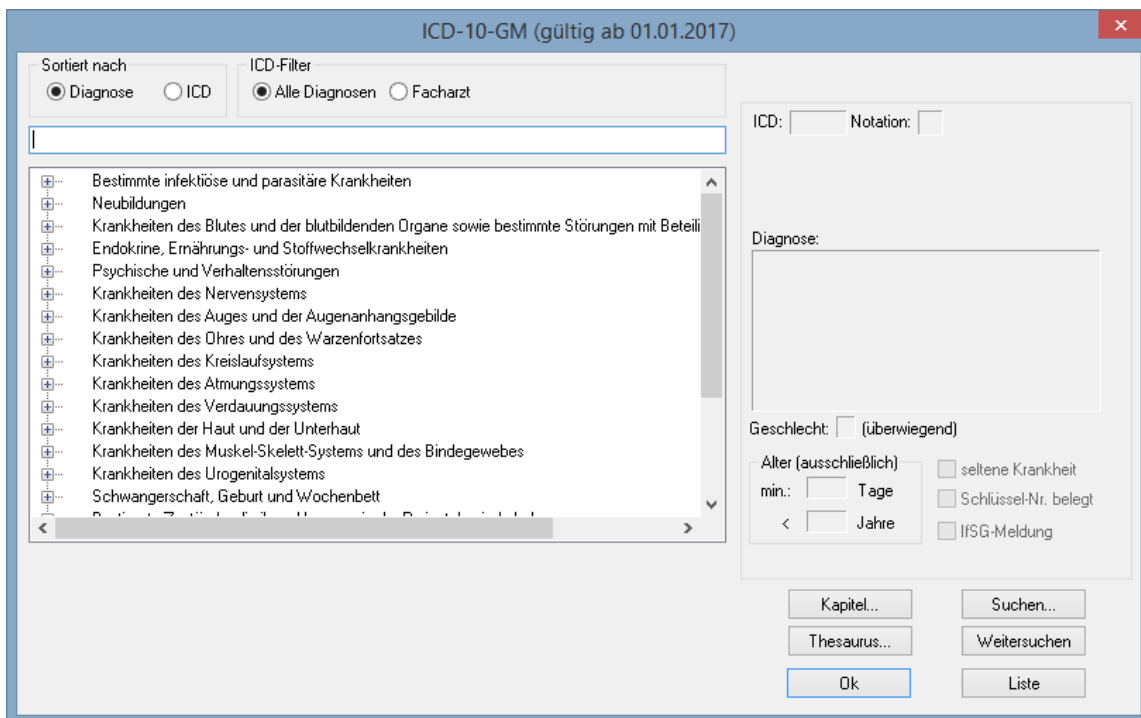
ICD-10-GM (gültig ab 01.01.2017)

Sortiert nach
Diagnose ICD

ICD-Filter
Alle Diagnosen Facharzt

Bestimmte infektiöse und parasitäre Krankheiten
Neubildungen
Krankheiten des Blutes und der blutbildenden Organe sowie bestimmte Störungen mit Beteili
Endokrine, Ernährungs- und Stoffwechselkrankheiten
Psychische und Verhaltensstörungen
Krankheiten des Nervensystems
Krankheiten des Auges und der Augenanhangsgebilde
Krankheiten des Ohres und des Warzenfortsatzes
Krankheiten des Kreislaufsystems
Krankheiten des Atmungssystems
Krankheiten des Verdauungssystems
Krankheiten der Haut und der Unterhaut
Krankheiten des Muskel-Skelett-Systems und des Bindegewebes
Krankheiten des Urogenitalsystems
Schwangerschaft, Geburt und Wochenbett
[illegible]

ICD: Notation:

Diagnose:

Geschlecht: (überwiegend)

Alter (ausschließlich)
min.: Tage
< Jahre

seltene Krankheit
Schlüssel-Nr. belegt
IfSG-Meldung

Kapitel...
Suchen...
Thesaurus...
Weitersuchen
Ok
Liste